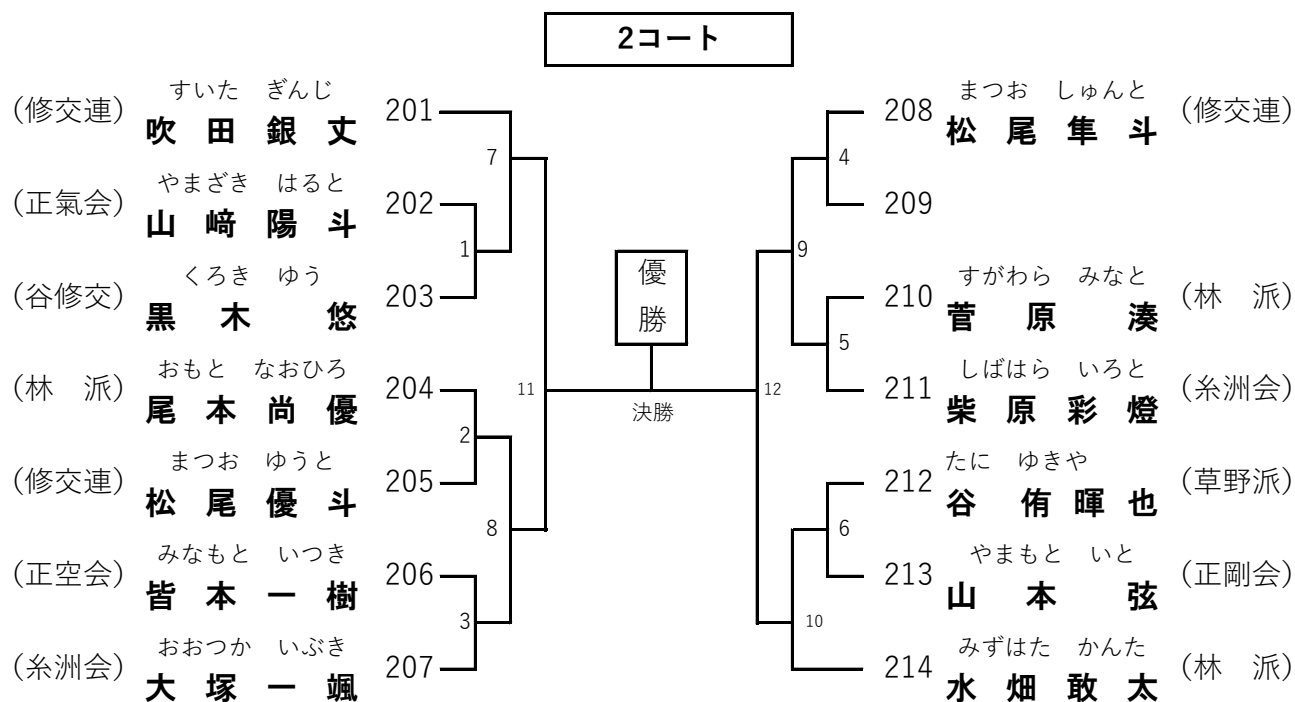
2コート

(修交連) すいた ぎんじ 吹 田 銀 丈 201
(正氣会) やまざき はると 山 﨑 陽 斗 202
(谷修交) くろき ゆう 黒 木 悠 203
(林 派) おもと なおひろ 尾 本 尚 優 204
(修交連) まつお ゆうと 松 尾 優 斗 205
(正空会) みなもと いつき 皆 本 一 樹 206
(糸洲会) おおつか いぶき 大 塚 一 颯 207

7
1
11
2
8
3

優勝

決勝

12
4
9
5
6
10

208 まつお しゅんと 松 尾 隼 斗 (修交連)
209
210 すがわら みなと 菅 原 湊 (林 派)
211 しばはら いろと 柴 原 彩 燈 (糸洲会)
212 たに ゆきや 谷 侑 暉 也 (草野派)
213 やまもと いと 山 本 弦 (正剛会)
214 みずはた かんた 水 畑 敢 太 (林 派)